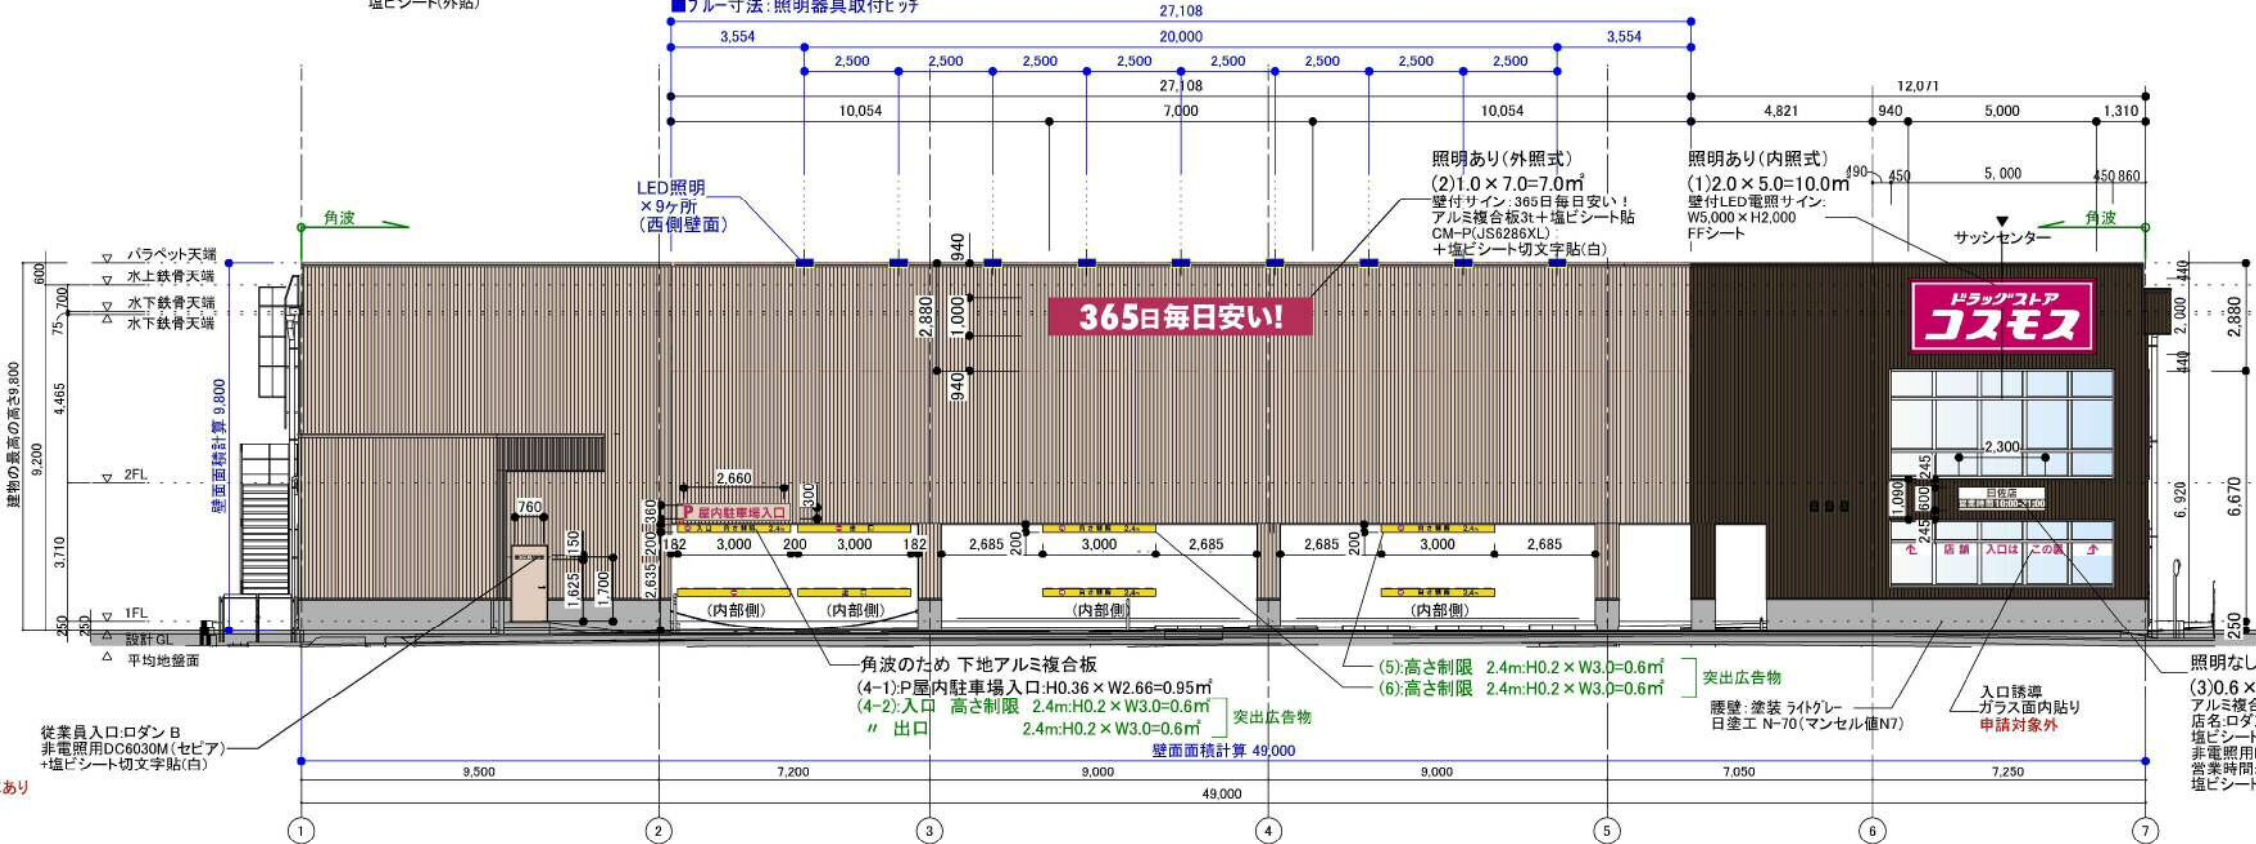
塩ビシート(外貼)

■ブルー寸法:照明器具取付ピッチ

27,108
3,554 20,000 3,554
2,500 2,500 2,500 2,500 2,500 2,500 2,500 2,500
27,108
10,054 7,000 10,054
12,071
4,821 940 5,000 1,310

LED照明
×9ヶ所
(西側壁面)

照明あり(外照式)
(2)1.0×7.0=7.0㎡
壁付サイン:365日毎日安い!
アルミ複合板3t+塩ビシート貼
CM-P(JS6286XL)
+塩ビシート切文字貼(白)

照明あり(内照式)
(1)2.0×5.0=10.0㎡
壁付LED電照サイン:
W5,000×H2,000
FFシート

490 450 5,000 450 860

サッシセンター

角波
角波

パラペット天端
水上鉄骨天端
水下鉄骨天端
水下鉄骨天端
2FL
1FL
設計GL
平均地盤面

600 700 75 4,465 9,200 3,710 250 250
建物の最高の高さ9,800
壁面面積計算 9,800

940 2,880 1,000 940

365日毎日安い!

ドラッグストア
コスモス

440 2,000 440 2,880 6,920 6,670 250

2,300
245 600 245 1,090

2,660 300
760
P 屋内駐車場入口
360 200 182 3,000 200 3,000 182 2,685 200 3,000 2,685 2,685 200 3,000 2,685
150 2,635 1,625 1,700

(内部側) (内部側) (内部側) (内部側)

店舗 入口は この奥

角波のため 下地アルミ複合板
(4-1):P屋内駐車場入口:H0.36×W2.66=0.95㎡
(4-2):入口 高さ制限 2.4m:H0.2×W3.0=0.6㎡
〃 出口 2.4m:H0.2×W3.0=0.6㎡
突出広告物
壁面面積計算 49,000

(5):高さ制限 2.4m:H0.2×W3.0=0.6㎡
(6):高さ制限 2.4m:H0.2×W3.0=0.6㎡
突出広告物

腰壁:塗装 ライトグレー
日塗工 N-70(マンセル値N7)

入口誘導
ガラス面内貼り
申請対象外

照明なし
(3)0.6×
アルミ複合
店名:ロダ
塩ビシート
非電照用
営業時間
塩ビシート

従業員入口:ロダン B
非電照用DC6030M(セピア)
+塩ビシート切文字貼(白)

あり

9,500 7,200 9,000 9,000 7,050 7,250
49,000

1 2 3 4 5 6 7